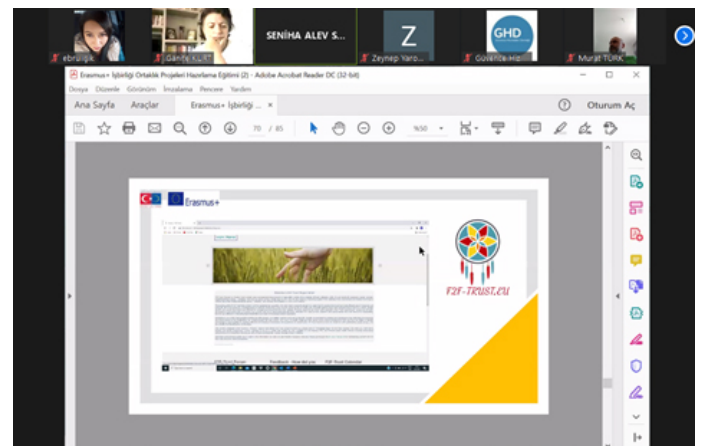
ebruilgk
Gönül KUR
SENİHA ALEV S...
Z
Zeynep Yaro...
GHD
Güvence Hiz...
Murat TÜRK

Erasmus+ İşbirliği Ortaklık Projeleri Hazırlama Eğitimi (2) - Adobe Acrobat Reader DC (32-bit)
Dosya Düzenle Görünüm İmzalama Pencere Yardım
Ana Sayfa Araçlar Erasmus+ İşbirliği ... ×
Oturum Aç
70 / 85
%50

Erasmus+
F2F-TRUST.EU